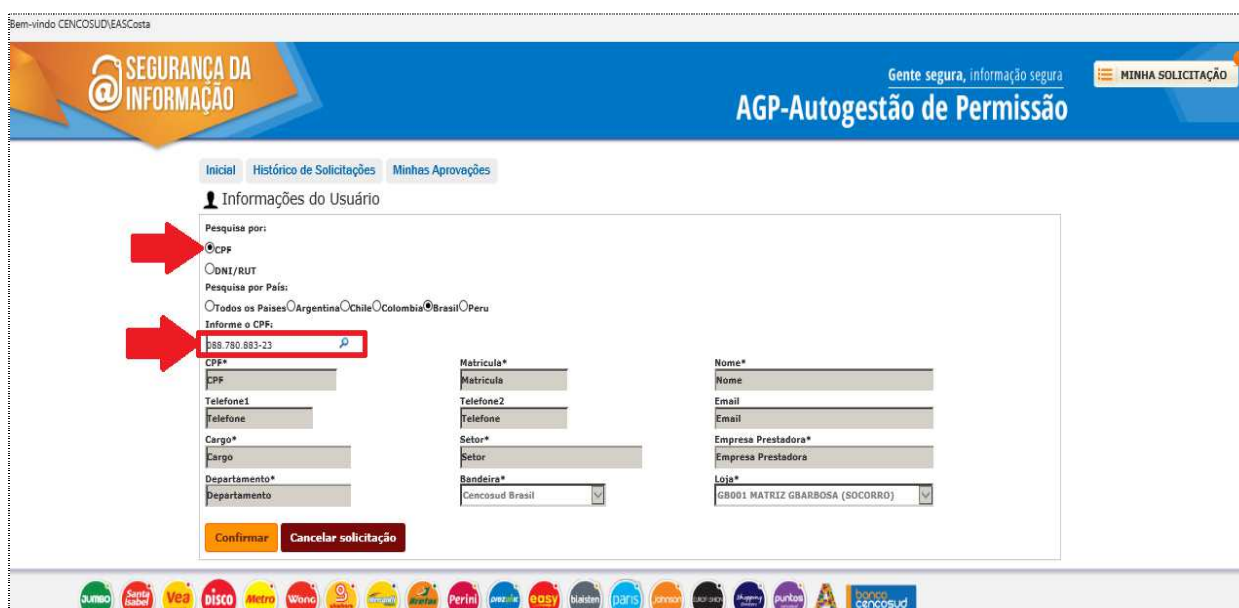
Bem-vindo CENCOSUD\EASCosta

SEGURANÇA DA INFORMAÇÃO

Gente segura, informação segura
AGP-Autogestão de Permissão

MINHA SOLICITAÇÃO

Inicial Histórico de Solicitações Minhas Aprovações

Informações do Usuário

Pesquisa por:
CPF
DNI/RUT
Pesquisa por País:
Todos os Paises Argentina Chile Colombia Brasil Peru
Informe o CPF:
088.780.883-23

CPF*
CPF
Matricula*
Matricula
Nome*
Nome
Telefone1
Telefone
Telefone2
Telefone
Email
Email
Cargo*
Cargo
Setor*
Setor
Empresa Prestadora*
Empresa Prestadora
Departamento*
Departamento
Bandeira*
Cencosud Brasil
Loja*
GB001 MATRIZ GBARBOSA (SOCORRO)

Confirmar Cancelar solicitação

JUMBO Santa Isabel Vea DISCO Metro Wong Perini easy blaisten paris Johnson puntos banco cencosud